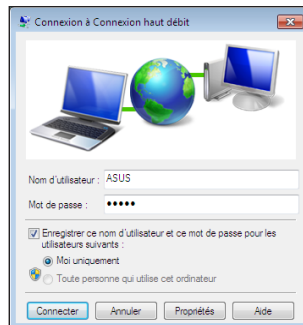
Connexion à Connexion haut débit

Nom d'utilisateur : ASUS

Mot de passe : •••••

Enregistrer ce nom d'utilisateur et ce mot de passe pour les utilisateurs suivants :

Moi uniquement

Toute personne qui utilise cet ordinateur

Connecter
Annuler
Propriétés
Aide